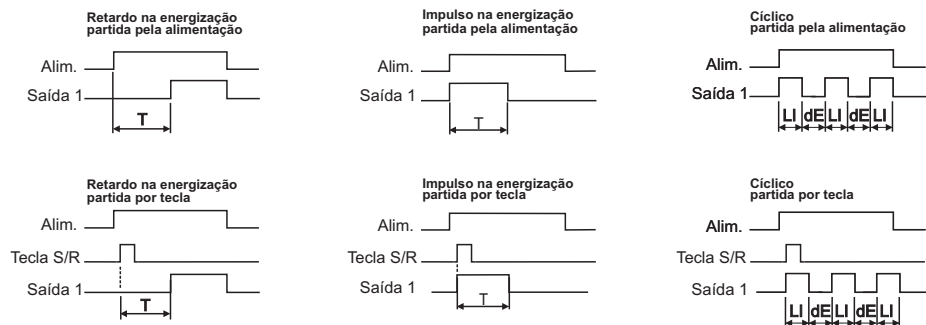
Retardo na energização partida pela alimentação

Alim.
Saída 1
T

Impulso na energização partida pela alimentação

Alim.
Saída 1
T

Cíclico partida pela alimentação

Alim.
Saída 1
LI dE LI dE LI

Retardo na energização partida por tecla

Alim.
Tecla S/R
Saída 1
T

Impulso na energização partida por tecla

Alim.
Tecla S/R
Saída 1
T

Cíclico partida por tecla

Alim.
Tecla S/R
Saída 1
LI dE LI dE LI